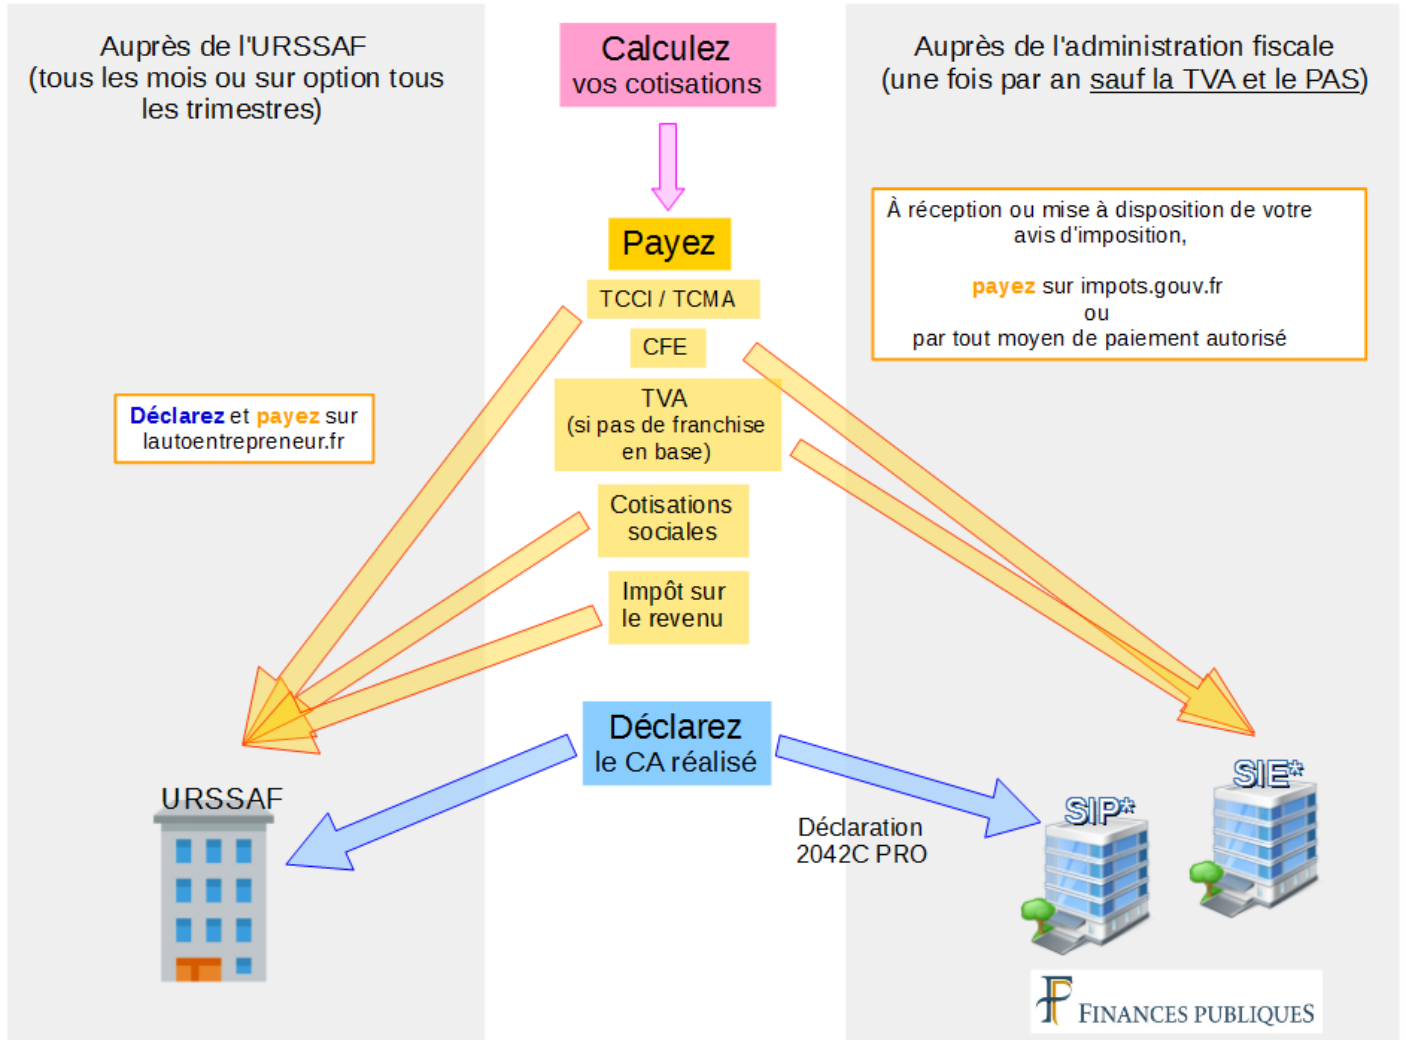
Auprès de l'URSSAF
(tous les mois ou sur option tous les trimestres)

Calculez
vos cotisations

Auprès de l'administration fiscale
(une fois par an sauf la TVA et le PAS)

Payez

TCCI / TCMA

CFE

TVA
(si pas de franchise en base)

Cotisations sociales

Impôt sur le revenu

À réception ou mise à disposition de votre avis d'imposition,

payez sur impots.gouv.fr
ou
par tout moyen de paiement autorisé

Déclarez et payez sur lautoentrepreneur.fr

Déclarez
le CA réalisé

URSSAF

Déclaration
2042C PRO

SIP*

SIE*

FINANCES PUBLIQUES